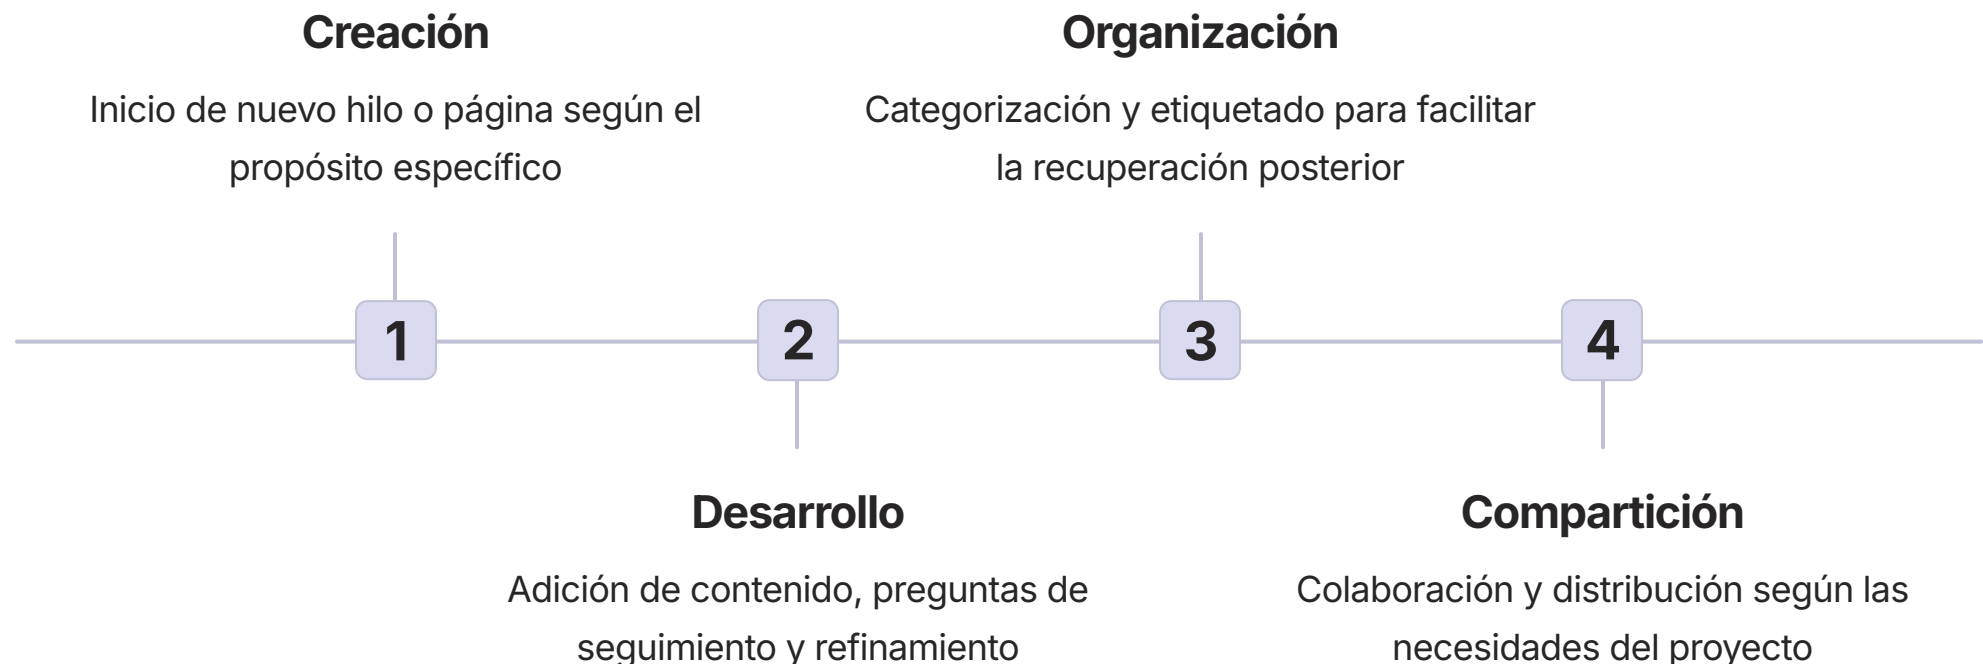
Creación

Inicio de nuevo hilo o página según el propósito específico

1

Desarrollo

Adición de contenido, preguntas de seguimiento y refinamiento

2

Organización

Categorización y etiquetado para facilitar la recuperación posterior

3

Compartición

Colaboración y distribución según las necesidades del proyecto

4